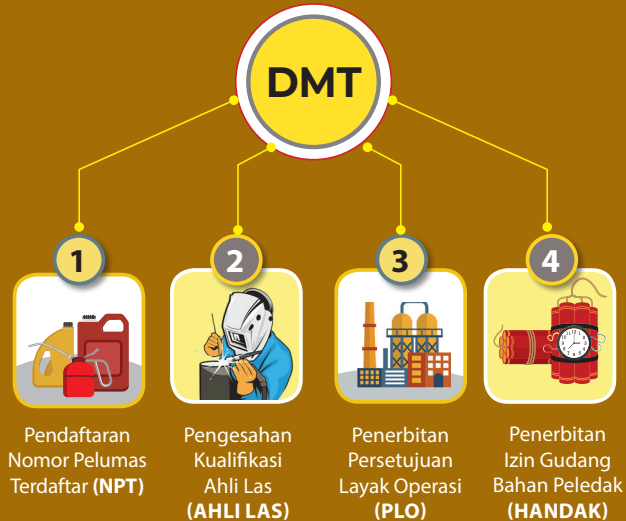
DMT

1

Pendaftaran Nomor Pelumas Terdaftar **(NPT)**

2

Pengesahan Kualifikasi Ahli Las **(AHLI LAS)**

3

Penerbitan Persetujuan Layak Operasi **(PLO)**

4

Penerbitan Izin Gudang Bahan Peledak **(HANDAK)**